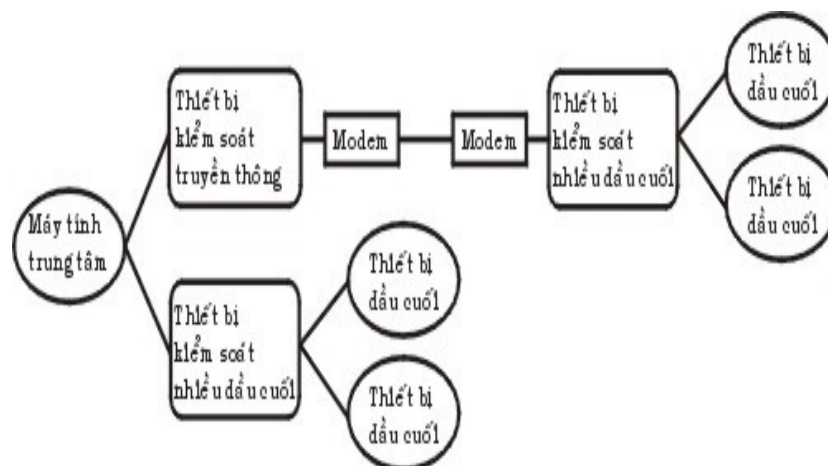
Máy tính trung tâm

Thiết bị kiểm soát truyền thông

Modem

Modem

Thiết bị kiểm soát nhiều đầu cuối

Thiết bị đầu cuối

Thiết bị đầu cuối

Thiết bị kiểm soát nhiều đầu cuối

Thiết bị đầu cuối

Thiết bị đầu cuối